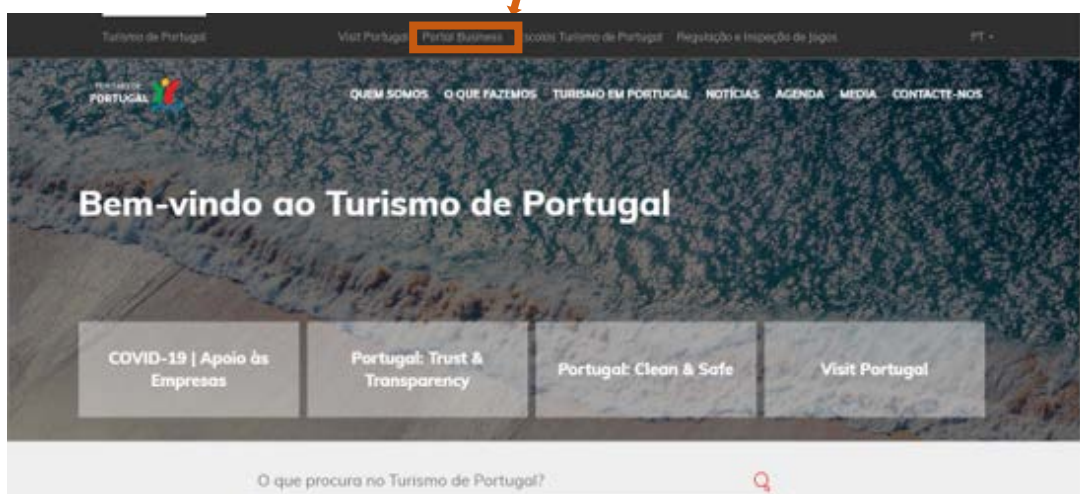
Turismo de Portugal

Visit Portugal

Portal Business

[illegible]scolas Turismo de Portugal

Regulação e Inspeção de Jogos

PT

TURISMO DE PORTUGAL

QUEM SOMOS

O QUE FAZEMOS

TURISMO EM PORTUGAL

NOTÍCIAS

AGENDA

MEDIA

CONTACTE-NOS

Bem-vindo ao Turismo de Portugal

COVID-19 | Apoio às Empresas

Portugal: Trust & Transparency

Portugal: Clean & Safe

Visit Portugal

O que procura no Turismo de Portugal?